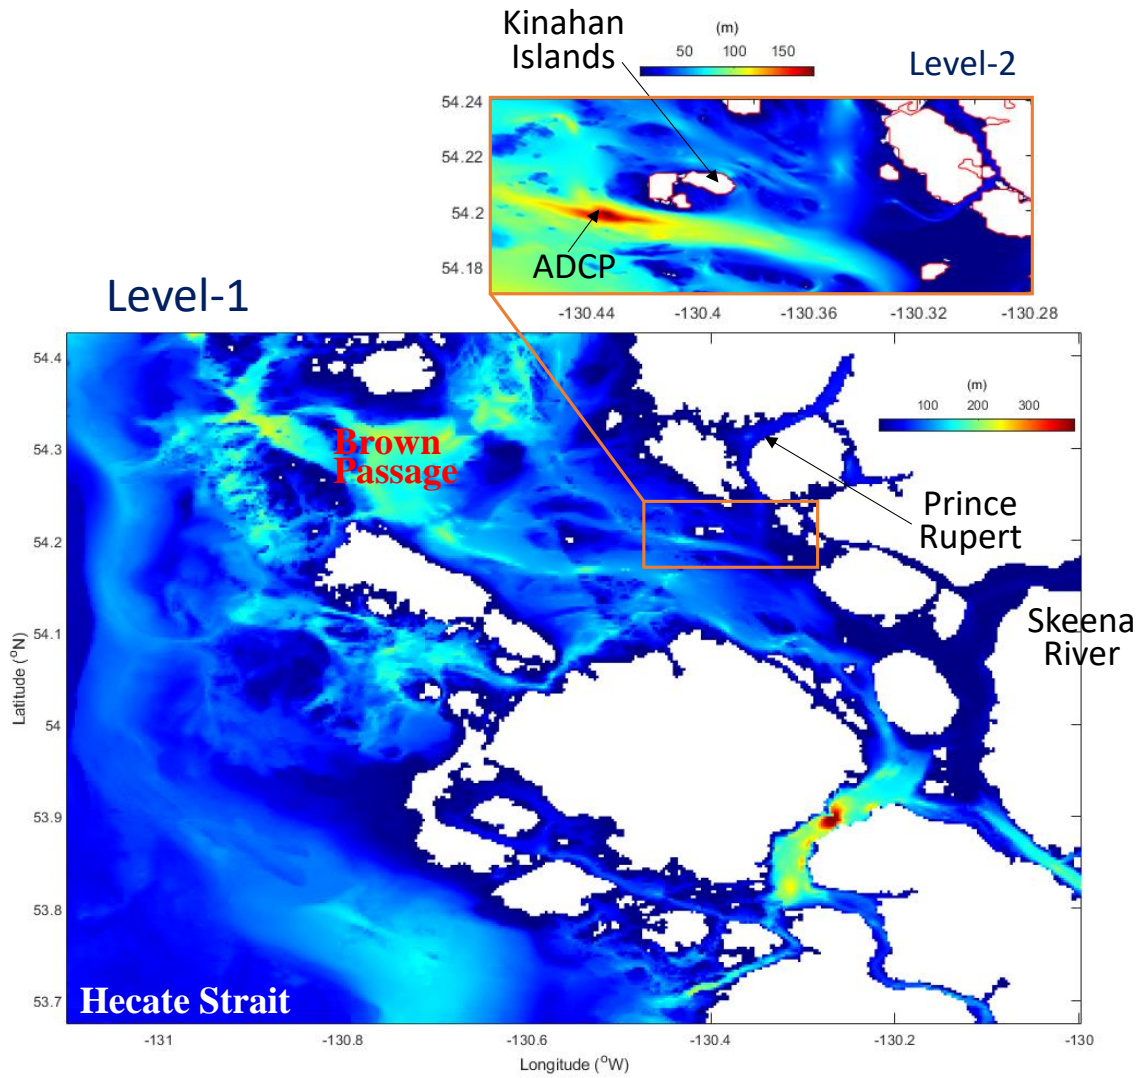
Kinahan Islands

(m)
50 100 150

Level-2

54.24
54.22
54.2
54.18

ADCP

-130.44 -130.4 -130.36 -130.32 -130.28

Level-1

(m)
100 200 300

54.4
54.3
54.2
54.1
54
53.9
53.8
53.7

Latitude ($^o$N)

Brown Passage

Prince Rupert

Skeena River

Hecate Strait

-131 -130.8 -130.6 -130.4 -130.2 -130

Longitude ($^o$W)